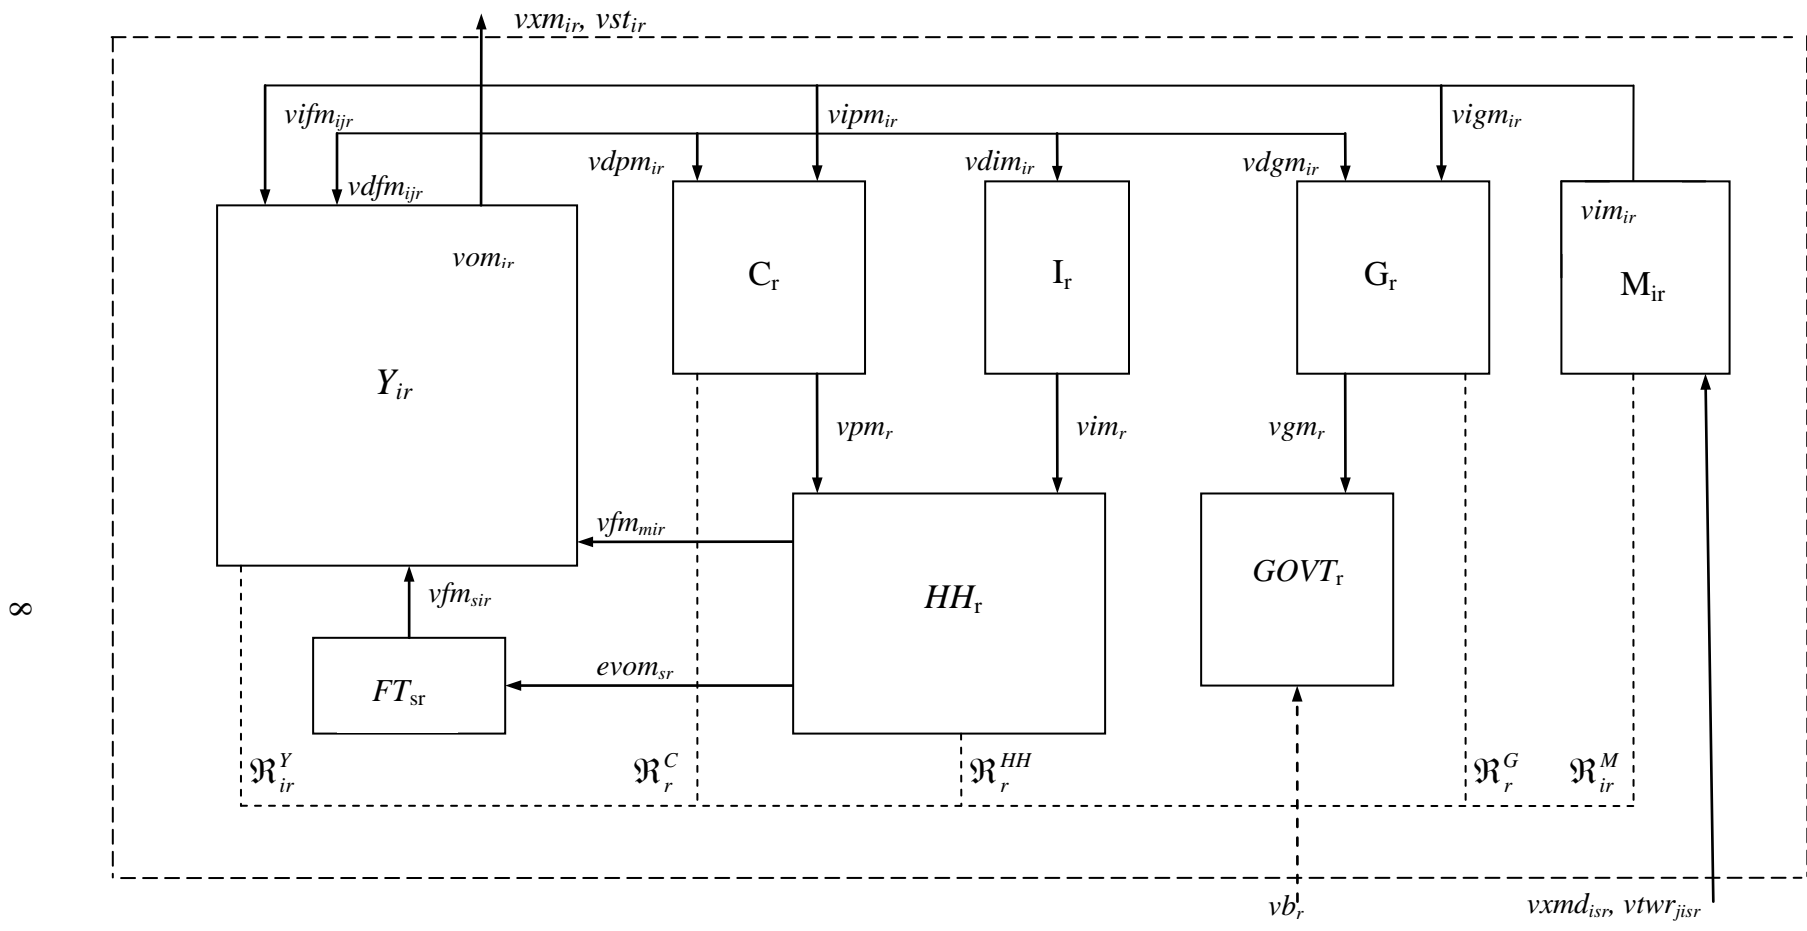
$vxm_{ir}$, $vst_{ir}$

$vifm_{ijr}$

$vipm_{ir}$

$vigm_{ir}$

$vdpm_{ir}$

$vdim_{ir}$

$vdgm_{ir}$

$vdfm_{ijr}$

$vim_{ir}$

$vom_{ir}$

$C_r$

$I_r$

$G_r$

$M_{ir}$

$Y_{ir}$

$vpm_r$

$vim_r$

$vgm_r$

$vfm_{mir}$

$HH_r$

$GOVT_r$

$vfm_{sir}$

$evom_{sr}$

$FT_{sr}$

$\Re_{ir}^{Y}$

$\Re_{r}^{C}$

$\Re_{r}^{HH}$

$\Re_{r}^{G}$

$\Re_{ir}^{M}$

$vb_r$

$vxmd_{isr}$, $vtwr_{jisr}$

8